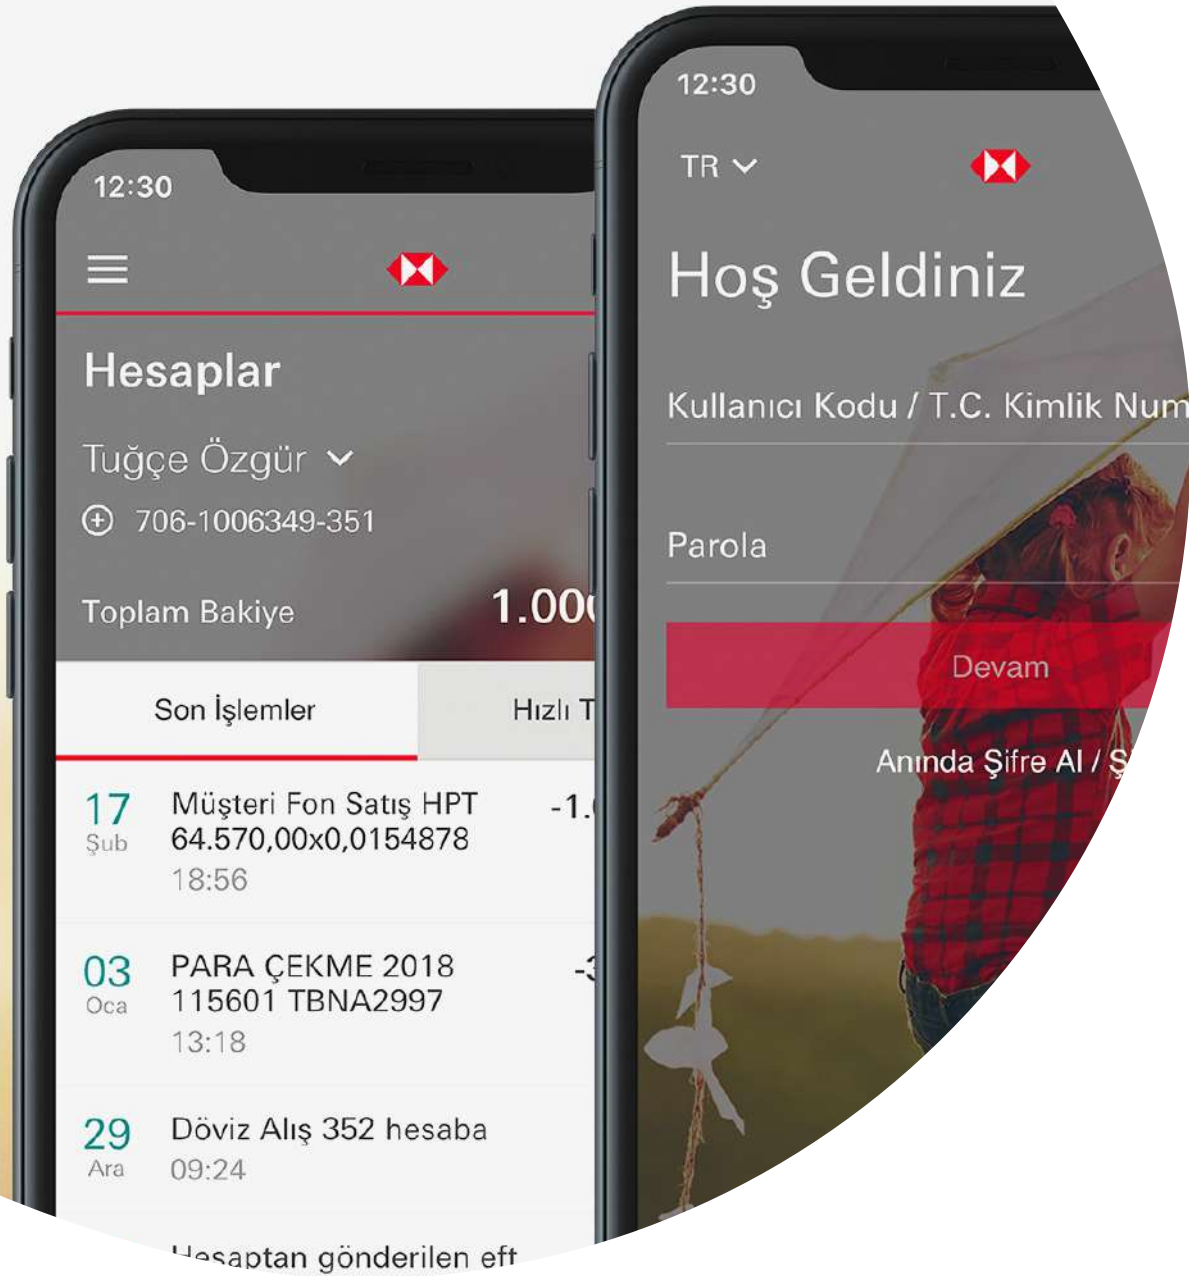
12:30

Hesaplar

Tuğçe Özgür

706-1006349-351

Toplam Bakiye 1.000

Son İşlemler

Hızlı T

17 Şub Müşteri Fon Satış HPT 64.570,00x0,0154878 18:56 -1.

03 Oca PARA ÇEKME 2018 115601 TBNA2997 13:18 -

29 Ara Döviz Alış 352 hesaba 09:24

Hesaptan gönderilen eft

12:30

TR

Hoş Geldiniz

Kullanıcı Kodu / T.C. Kimlik Num

Parola

Devam

Anında Şifre Al / Ş